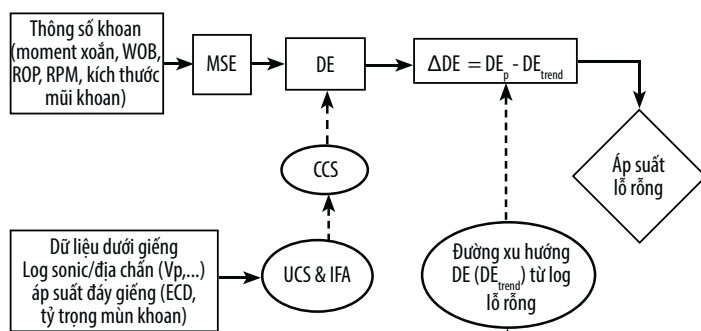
Thông số khoan (moment xoắn, WOB, ROP, RPM, kích thước mũi khoan)

MSE

DE

$\Delta DE = DE_p - DE_{trend}$

Áp suất lỗ rỗng

CCS

Dữ liệu dưới giếng Log sonic/địa chấn (Vp,...) áp suất đáy giếng (ECD, tỷ trọng mùn khoan)

UCS & IFA

Đường xu hướng DE ($DE_{trend}$) từ log lỗ rỗng